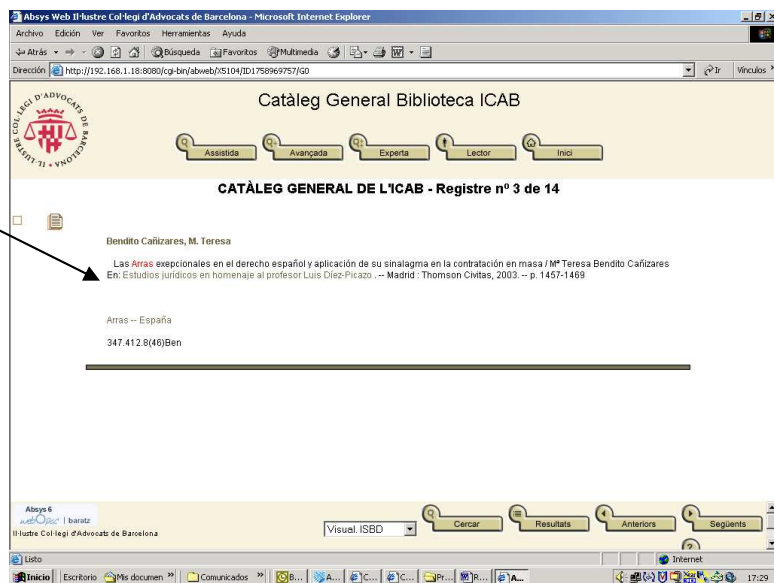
Absys Web Il·lustre Col·legi d'Advocats de Barcelona - Microsoft Internet Explorer

Archivo Edición Ver Favoritos Herramientas Ayuda

Atrás Búsqueda Favoritos Multimedia

Dirección http://192.168.1.18:8080/cgi-bin/abweb/X5104/ID1758969757/G0 Ir Vínculos

COL·LEGI D'ADVOCATS DE BARCELONA IL·LUSTRE

Catàleg General Biblioteca ICAB

Assistida Avançada Experta Lector Inici

CATÀLEG GENERAL DE L'ICAB - Registre nº 3 de 14

Bendito Cañizares, M. Teresa

Las Arras exepcionales en el derecho español y aplicación de su sinalagma en la contratación en masa / Mª Teresa Bendito Cañizares
En: Estudios jurídicos en homenaje al profesor Luis Díez-Picazo . -- Madrid : Thomson Civitas, 2003. -- p. 1457-1469

Arras -- España

347.412.8(46)Ben

Absys 6 webOpac | baratz
Il·lustre Col·legi d'Advocats de Barcelona

Visual. ISBD

Cercar Resultats Anteriors Següents

Listo Internet

Inicio Escritorio Mis documen Comunicados B... A... C... C... Pr... R... A... 17:29